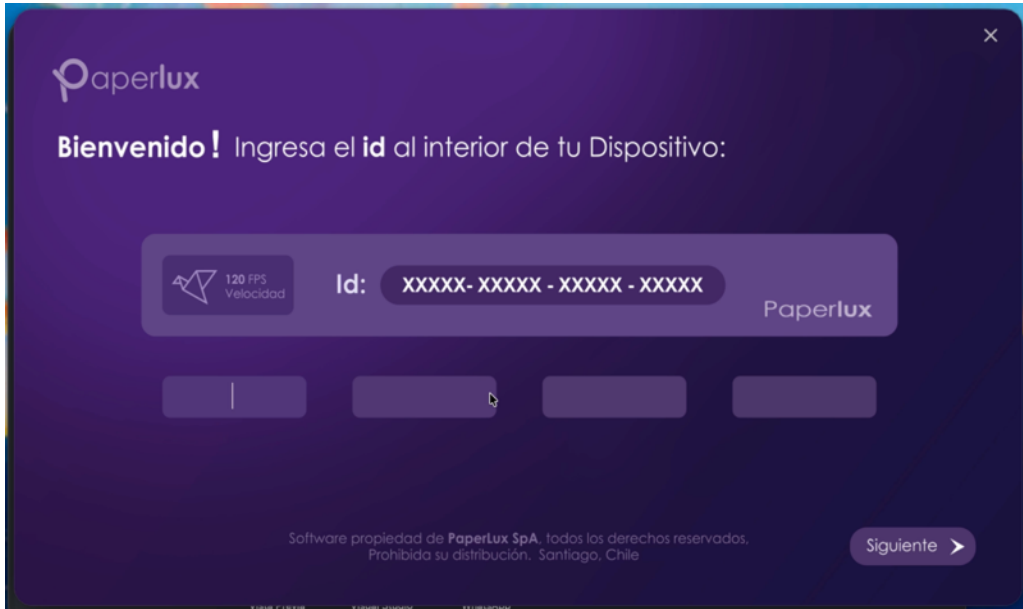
×

Paperlux

Bienvenido! Ingresa el id al interior de tu Dispositivo:

120 FPS Velocidad

Id: XXXXX- XXXXX - XXXXX - XXXXX

Paperlux

Software propiedad de PaperLux SpA, todos los derechos reservados, Prohibida su distribución. Santiago, Chile

Siguiente >